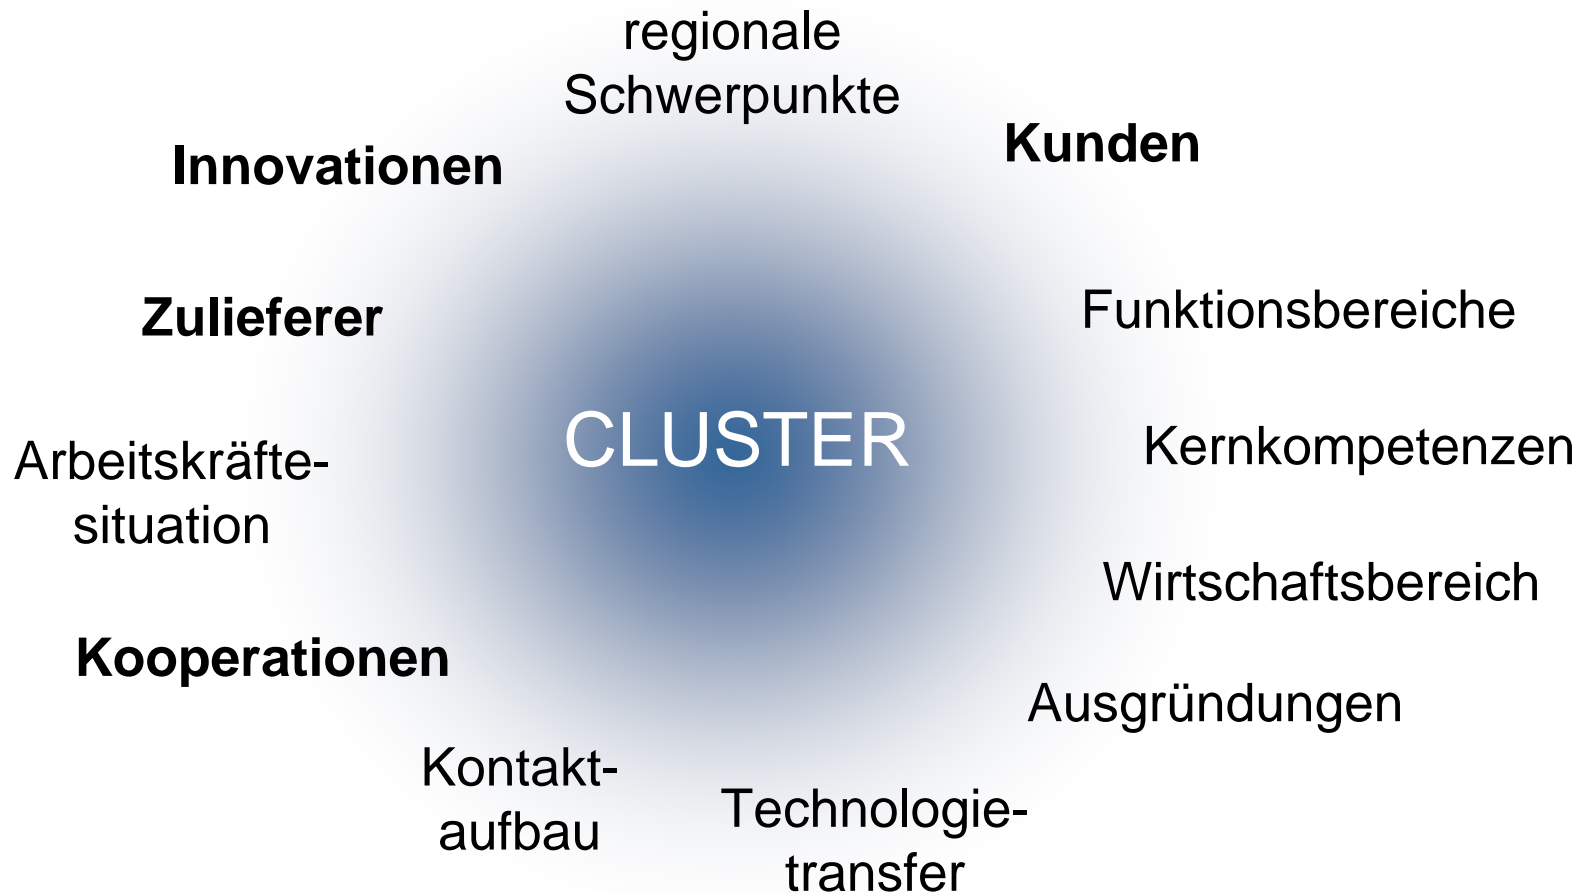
regionale Schwerpunkte

Innovationen

Kunden

Zulieferer

Funktionsbereiche

CLUSTER

Arbeitskräfte-situation

Kernkompetenzen

Wirtschaftsbereich

Kooperationen

Ausgründungen

Kontakt-aufbau

Technologie-transfer